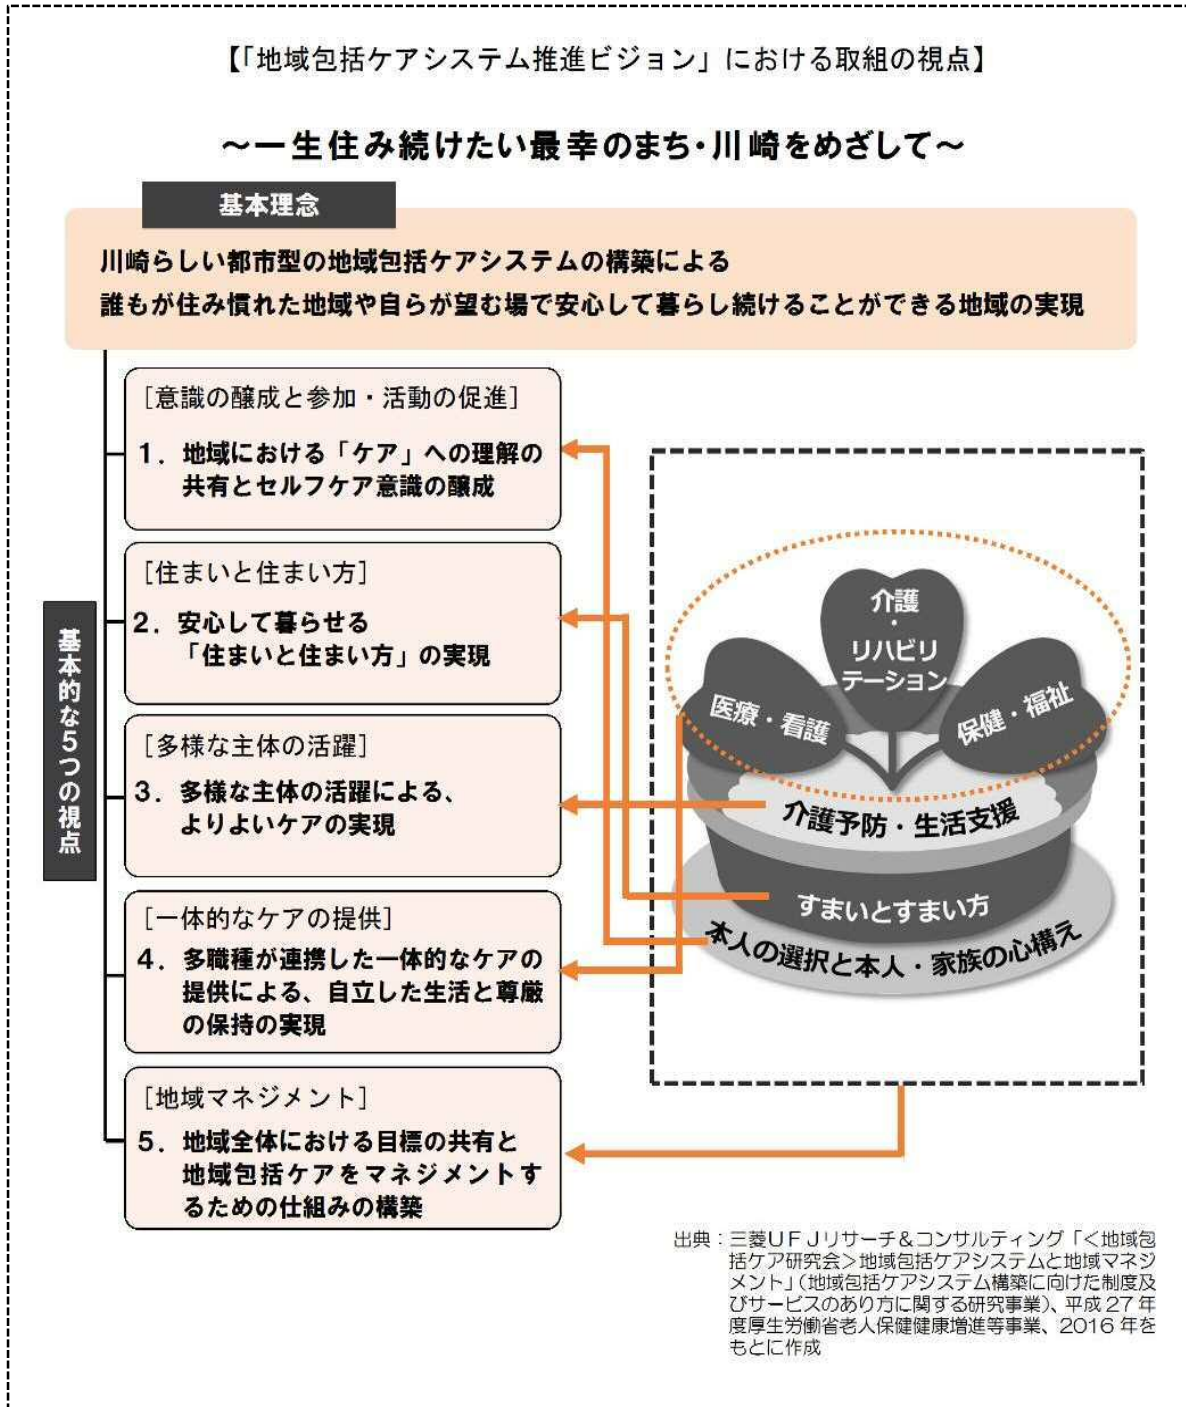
【「地域包括ケアシステム推進ビジョン」における取組の視点】

〜一生住み続けたい最幸のまち・川崎をめざして〜

基本理念

川崎らしい都市型の地域包括ケアシステムの構築による
誰もが住み慣れた地域や自らが望む場で安心して暮らし続けることができる地域の実現

基本的な5つの視点

［意識の醸成と参加・活動の促進］
1．地域における「ケア」への理解の共有とセルフケア意識の醸成

［住まいと住まい方］
2．安心して暮らせる「住まいと住まい方」の実現

［多様な主体の活躍］
3．多様な主体の活躍による、よりよいケアの実現

［一体的なケアの提供］
4．多職種が連携した一体的なケアの提供による、自立した生活と尊厳の保持の実現

［地域マネジメント］
5．地域全体における目標の共有と地域包括ケアをマネジメントするための仕組みの構築

介護・リハビリテーション
医療・看護
保健・福祉
介護予防・生活支援
すまいとすまい方
本人の選択と本人・家族の心構え

出典：三菱ＵＦＪリサーチ＆コンサルティング「＜地域包括ケア研究会＞地域包括ケアシステムと地域マネジメント」（地域包括ケアシステム構築に向けた制度及びサービスのあり方に関する研究事業）、平成27年度厚生労働省老人保健健康増進等事業、2016年をもとに作成